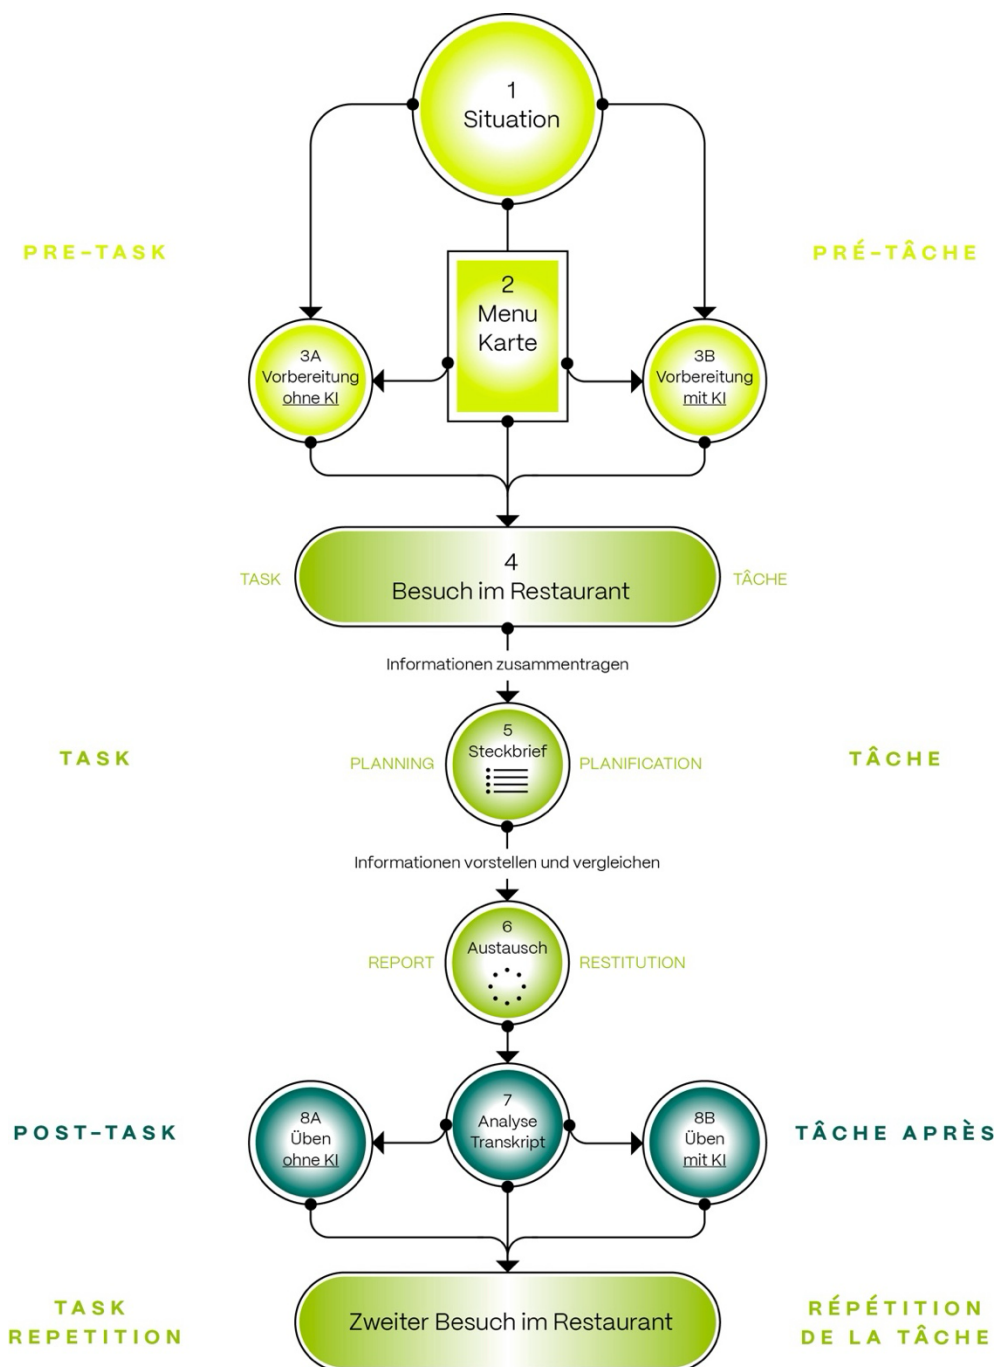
1
Situation

PRE-TASK

PRÉ-TÂCHE

2
Menu
Karte

3A
Vorbereitung
ohne KI

3B
Vorbereitung
mit KI

TASK

4
Besuch im Restaurant

TÂCHE

Informationen zusammentragen

TASK

PLANNING

5
Steckbrief

PLANIFICATION

TÂCHE

Informationen vorstellen und vergleichen

REPORT

6
Austausch

RESTITUTION

POST-TASK

8A
Üben
ohne KI

7
Analyse
Transkript

8B
Üben
mit KI

TÂCHE APRÈS

TASK
REPETITION

Zweiter Besuch im Restaurant

RÉPÉTITION
DE LA TÂCHE